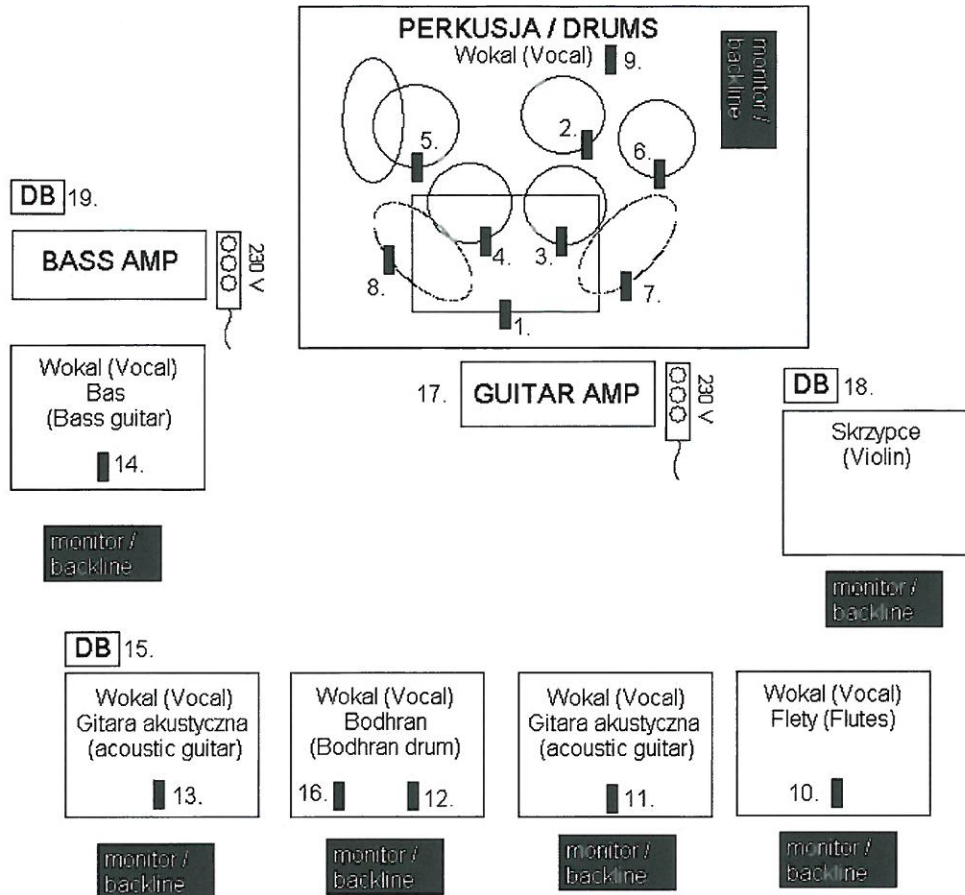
PERKUSJA / DRUMS
Wokal (Vocal) 9.

monitor / backline

5.
2.
6.
4.
3.
8.
7.
1.

DB 19.

BASS AMP

230 V

Wokal (Vocal)
Bas
(Bass guitar)
14.

17. GUITAR AMP

230 V

DB 18.

Skrzypce
(Violin)

monitor / backline

monitor / backline

DB 15.

Wokal (Vocal)
Gitara akustyczna
(acoustic guitar)
13.

Wokal (Vocal)
Bodhran
(Bodhran drum)
16. 12.

Wokal (Vocal)
Gitara akustyczna
(acoustic guitar)
11.

Wokal (Vocal)
Flety (Flutes)
10.

monitor / backline

monitor / backline

monitor / backline

monitor / backline